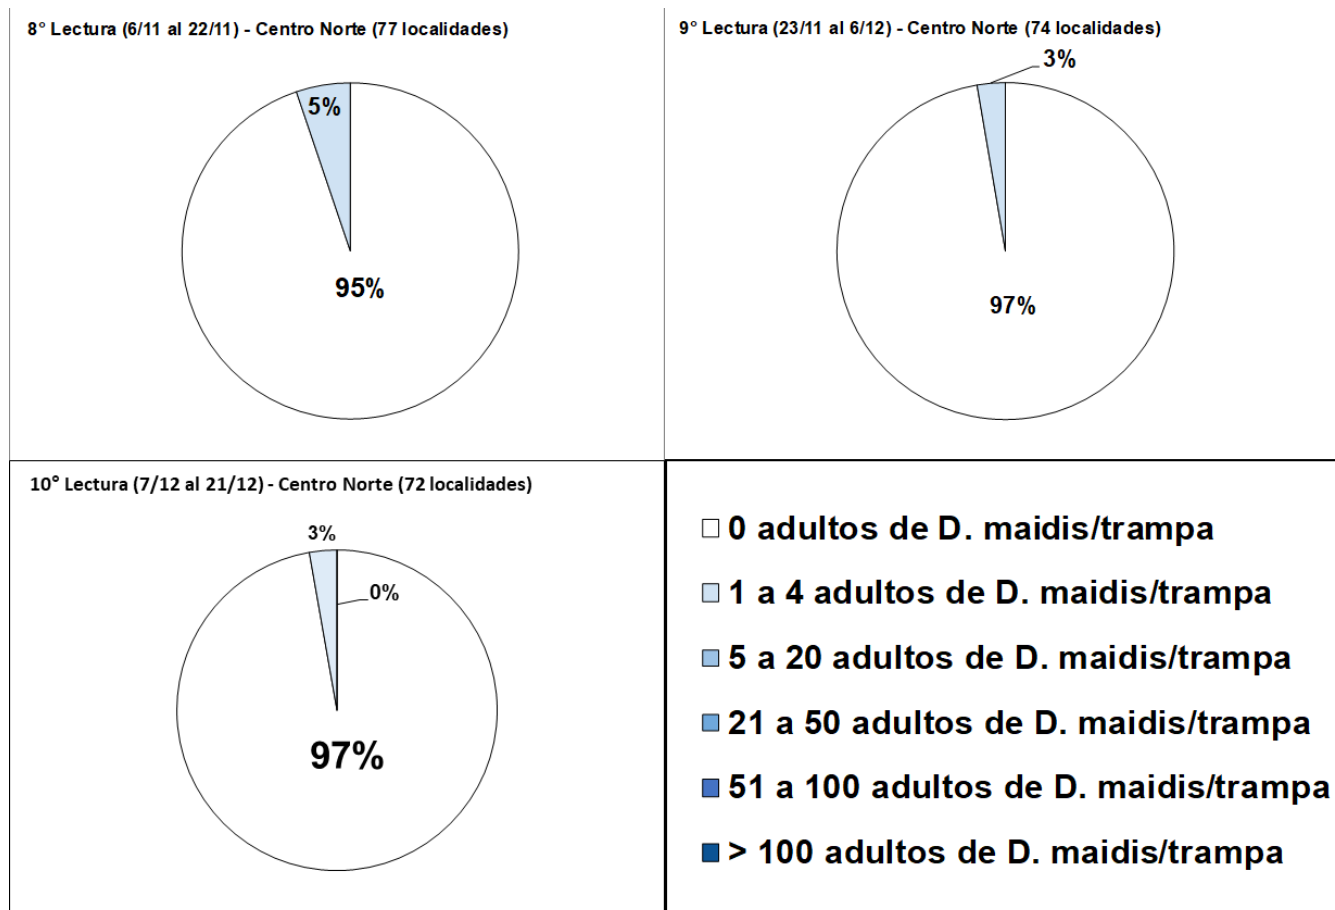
8° Lectura (6/11 al 22/11) - Centro Norte (77 localidades)

5%

95%

9° Lectura (23/11 al 6/12) - Centro Norte (74 localidades)

3%

97%

10° Lectura (7/12 al 21/12) - Centro Norte (72 localidades)

3%

0%

97%

0 adultos de D. maidis/trampa

1 a 4 adultos de D. maidis/trampa

5 a 20 adultos de D. maidis/trampa

21 a 50 adultos de D. maidis/trampa

51 a 100 adultos de D. maidis/trampa

> 100 adultos de D. maidis/trampa